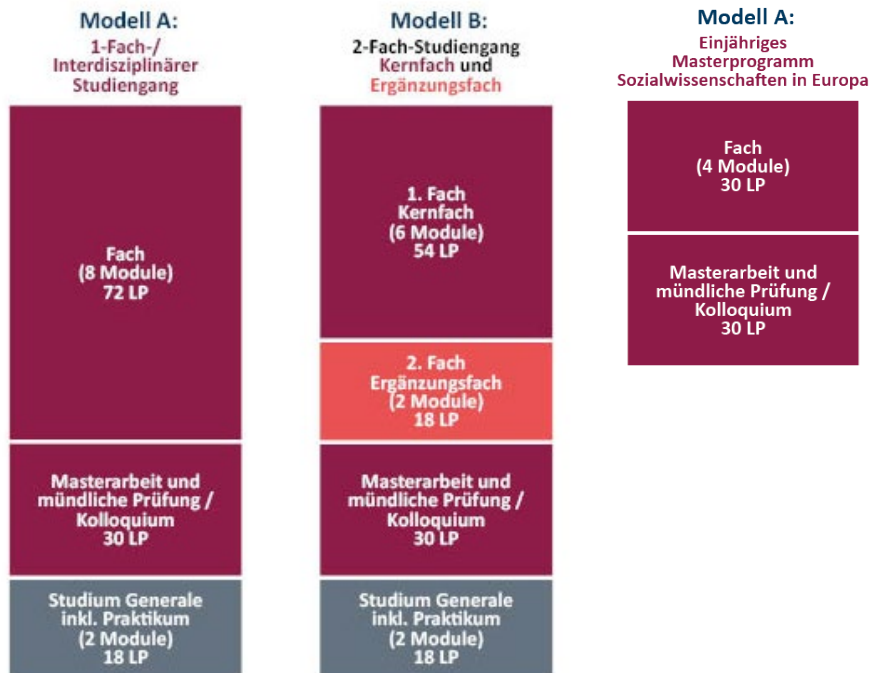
Modell A:
1-Fach-/ Interdisziplinärer Studiengang

Fach
(8 Module)
72 LP

Masterarbeit und mündliche Prüfung / Kolloquium
30 LP

Studium Generale inkl. Praktikum
(2 Module)
18 LP

Modell B:
2-Fach-Studiengang Kernfach und Ergänzungsfach

1. Fach
Kernfach
(6 Module)
54 LP

2. Fach
Ergänzungsfach
(2 Module)
18 LP

Masterarbeit und mündliche Prüfung / Kolloquium
30 LP

Studium Generale inkl. Praktikum
(2 Module)
18 LP

Modell A:
Einjähriges Masterprogramm Sozialwissenschaften in Europa

Fach
(4 Module)
30 LP

Masterarbeit und mündliche Prüfung / Kolloquium
30 LP